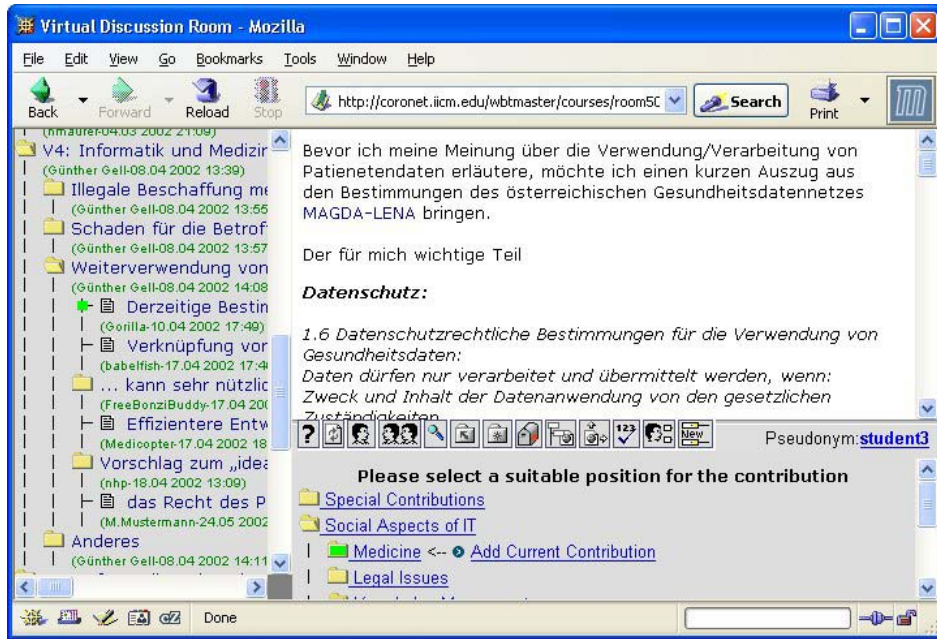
Virtual Discussion Room - Mozilla

File Edit View Go Bookmarks Tools Window Help

Back Forward Reload Stop http://coronet.iicm.edu/wbtmaster/courses/room5C Search Print

(hmaurer-04.03 2002 21:09)
V4: Informatik und Medizin
(Günther Gell-08.04 2002 13:39)
Illegale Beschaffung me
(Günther Gell-08.04 2002 13:55
Schaden für die Betrof
(Günther Gell-08.04 2002 13:57
Weiterverwendung von
(Günther Gell-08.04 2002 14:08
Derzeitige Bestin
(Gorilla-10.04 2002 17:49)
Verknüpfung vor
(babelfish-17.04 2002 17:4
... kann sehr nützlic
(FreeBonziBuddy-17.04 20
Effizientere Entw
(Medicopter-17.04 2002 18
Vorschlag zum „idea
(nhp-18.04 2002 13:09)
das Recht des P
(M.Mustermann-24.05 2002
Anderes
(Günther Gell-08.04 2002 14:11

Bevor ich meine Meinung über die Verwendung/Verarbeitung von Patienetendaten erläutere, möchte ich einen kurzen Auszug aus den Bestimmungen des österreichischen Gesundheitsdatennetzes MAGDA-LENA bringen.

Der für mich wichtige Teil

Datenschutz:

1.6 Datenschutzrechtliche Bestimmungen für die Verwendung von Gesundheitsdaten:
Daten dürfen nur verarbeitet und übermittelt werden, wenn:
Zweck und Inhalt der Datenanwendung von den gesetzlichen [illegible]

Pseudonym: student3

Please select a suitable position for the contribution
Special Contributions
Social Aspects of IT
Medicine <-- Add Current Contribution
Legal Issues

Done